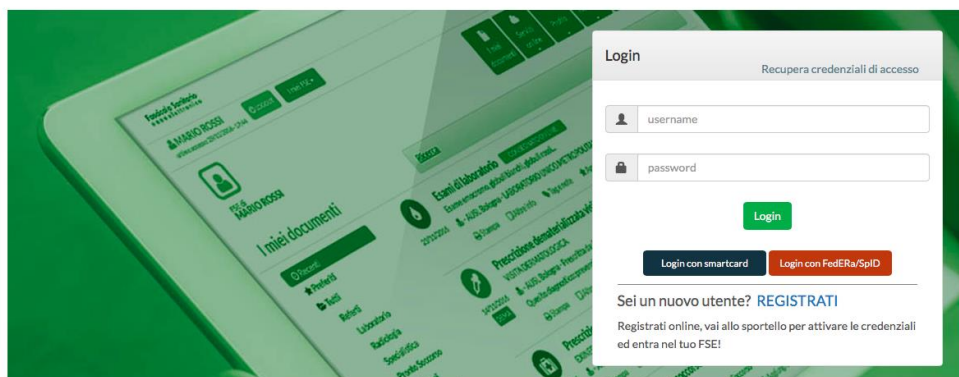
Login

Recupera credenziali di accesso

username

password

Login

Login con smartcard

Login con FedERa/SpID

Sei un nuovo utente? REGISTRATI

Registrati online, vai allo sportello per attivare le credenziali ed entra nel tuo FSE!

Fascicolo Sanitario Elettronico

MARIO ROSSI

I miei FSE+

I miei documenti

MARIO ROSSI

Recenti

Preferiti

Tutti

Referti

Laboratorio

Radiologia

Specialistica

Pronto Soccorso

Esami di laboratorio

Prescrizione dematerializzata

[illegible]